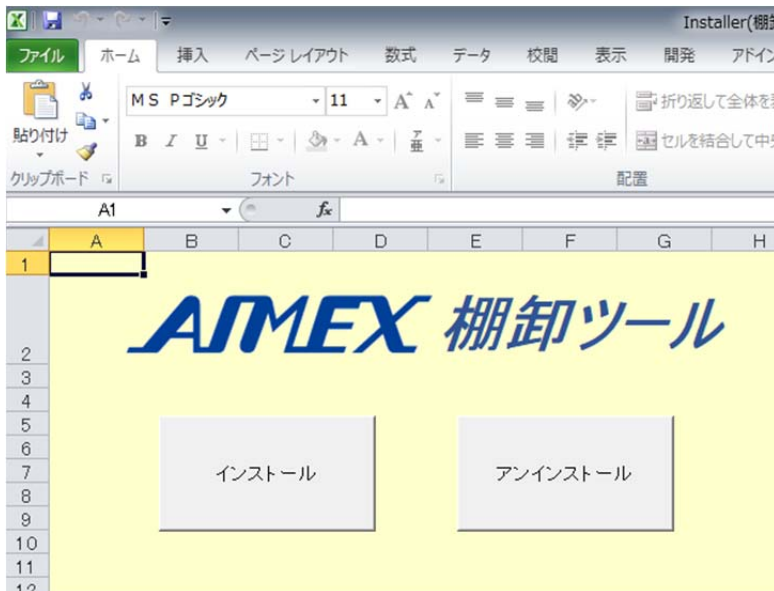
Installer(棚卸

ファイル ホーム 挿入 ページ レイアウト 数式 データ 校閲 表示 開発 アドイン

貼り付け
クリップボード

MS Pゴシック 11
B I U
フォント

折り返して全体を
セルを結合して中央
配置

A1
$f_x$

A B C D E F G H
1
2
3
4
5
6
7
8
9
10
11
12

AIMEX 棚卸ツール

インストール

アンインストール